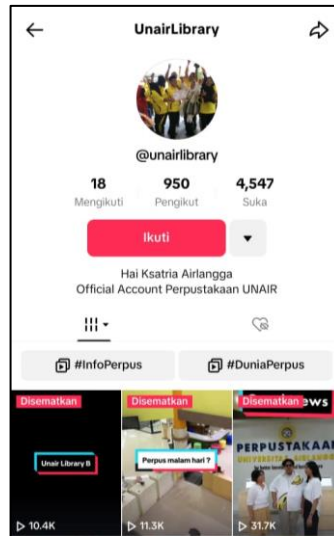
UnairLibrary

@unairlibrary

18
Mengikuti

950
Pengikut

4,547
Suka

Ikuti

Hai Ksatria Airlangga
Official Account Perpustakaan UNAIR

#InfoPerpus

#DuniaPerpus

Disematkan
Unair Library B
10.4K

Disematkan
Perpus malam hari ?
11.3K

Disematkan
ews
PERPUSTAKAA
UNIVERSITAS AIRLANGG
31.7K